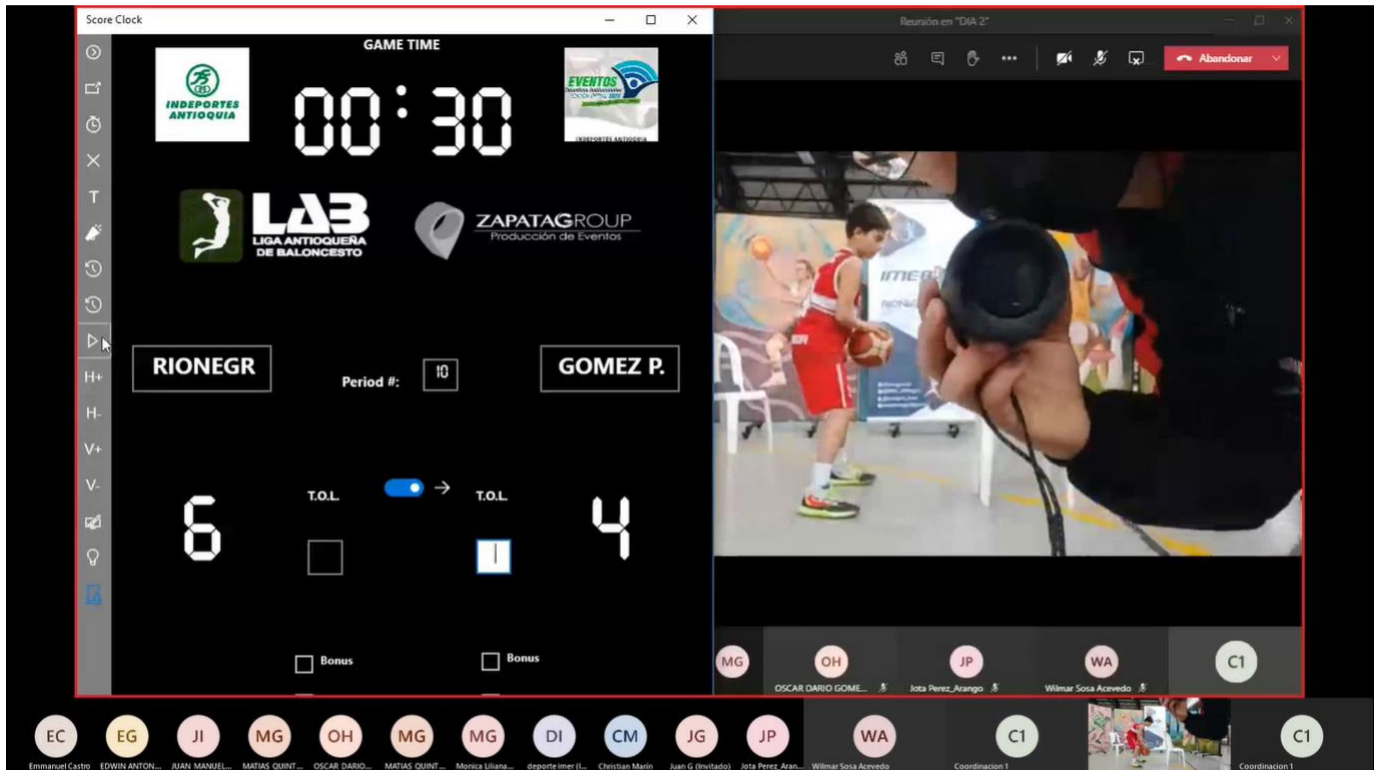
Score Clock

GAME TIME

INDEPORTES ANTIOQUIA

00:30

EVENTOS

INDEPORTES ANTIOQUIA

T

H+

H-

V+

V-

LAB LIGA ANTIOQUEÑA DE BALONCESTO

ZAPATAGROUP Producción de Eventos

RIONEGR

Period #: 10

GOMEZ P.

T.O.L.

T.O.L.

6

1

4

Bonus

Bonus

Reunión en "DIA 2"

Abandonar

MG

OH
OSCAR DARIO GOME...

JP
Jota Perez_Arango

WA
Wilmar Sosa Acevedo

C1

EC
Emmanuel Castro

EG
EDWIN ANTON...

JI
JUAN MANUEL...

MG
MATIAS QUINT...

OH
OSCAR DARIO...

MG
MATIAS QUINT...

MG
Monica Liliana...

DI
deporte imer (I...

CM
Christian Marín

JG
Juan G (Invitado)

JP
Jota Perez_Aran...

WA
Wilmar Sosa Acevedo

C1
Coordinacion 1

C1
Coordinacion 1